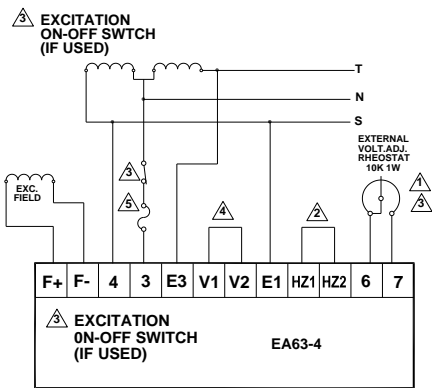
3 EXCITATION ON-OFF SWTCH (IF USED)

T
N
S

EXC. FIELD

3
5

4

2

EXTERNAL VOLT.ADJ. RHEOSTAT 10K 1W

1
3

| F+ | F- | 4 | 3 | E3 | V1 | V2 | E1 | HZ1 | HZ2 | 6 | 7 |
|---|---|---|---|---|---|---|---|---|---|---|---|

3 EXCITATION 0N-OFF SWITCH (IF USED)

EA63-4